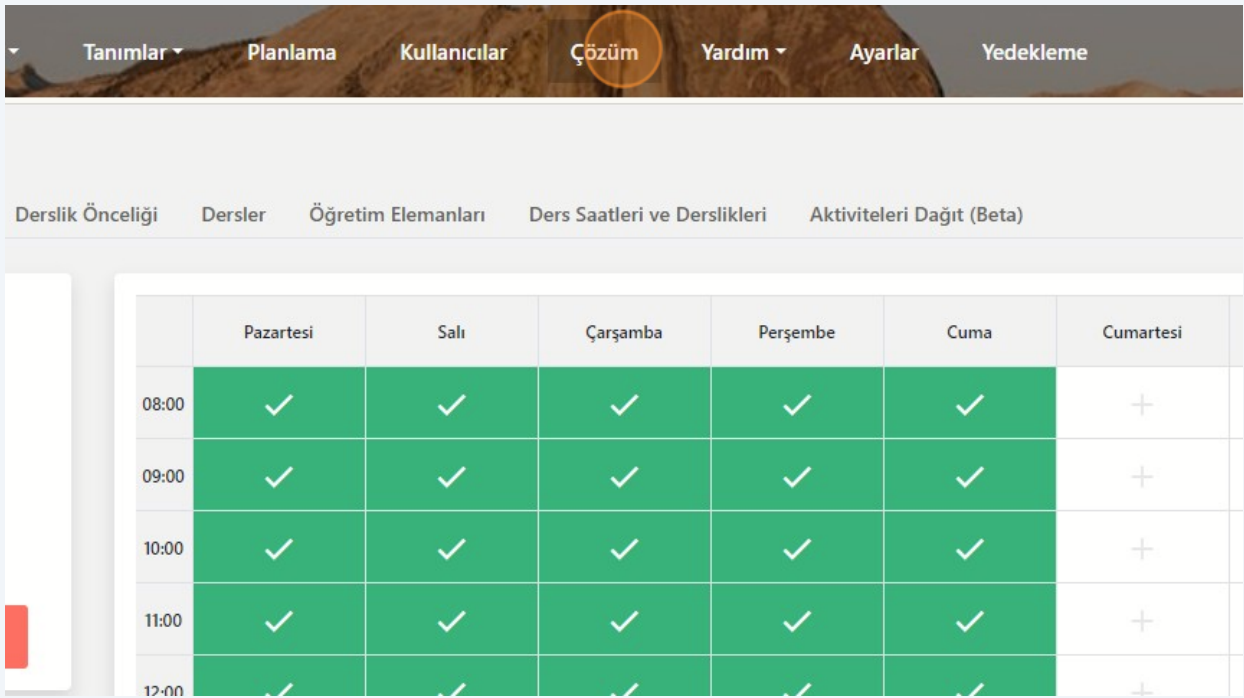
Tanımlar Planlama Kullanıcılar Çözüm Yardım Ayarlar Yedekleme

Derslik Önceliği Dersler Öğretim Elemanları Ders Saatleri ve Derslikleri Aktiviteleri Dağıt (Beta)

| | Pazartesi | Salı | Çarşamba | Perşembe | Cuma | Cumartesi |
|---|---|---|---|---|---|---|
| 08:00 | ✓ | ✓ | ✓ | ✓ | ✓ | + |
| 09:00 | ✓ | ✓ | ✓ | ✓ | ✓ | + |
| 10:00 | ✓ | ✓ | ✓ | ✓ | ✓ | + |
| 11:00 | ✓ | ✓ | ✓ | ✓ | ✓ | + |
| 12:00 | ✓ | ✓ | ✓ | ✓ | ✓ | + |